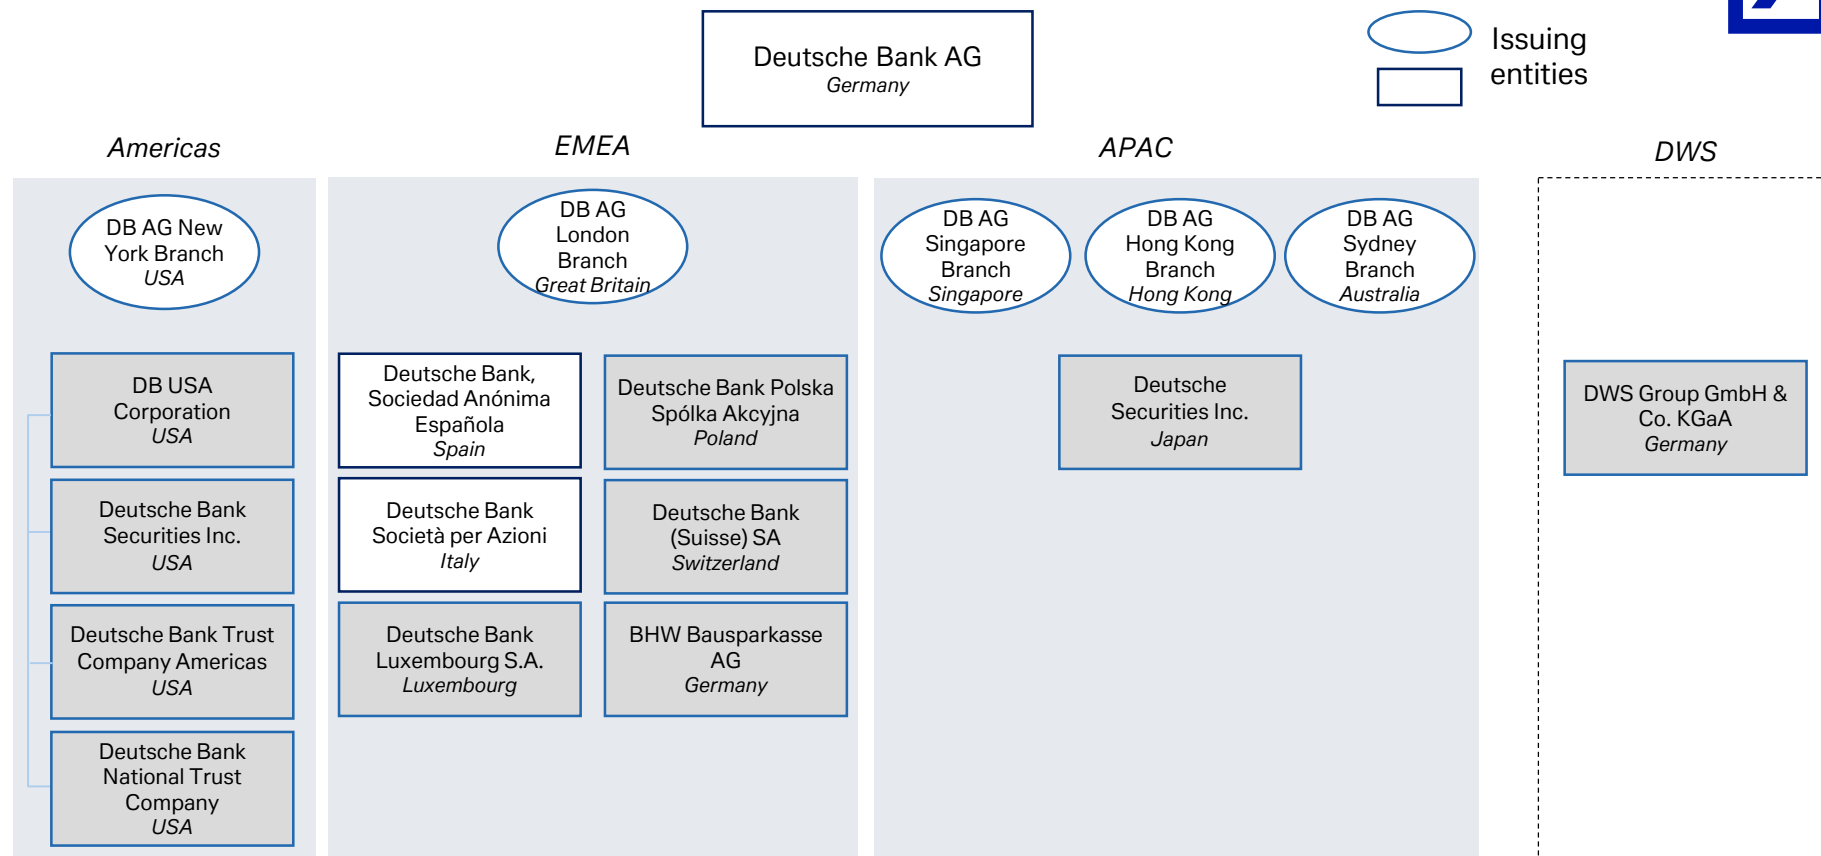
Deutsche Bank AG
Germany

Issuing entities

Americas

EMEA

APAC

DWS

DB AG New York Branch
USA

DB AG London Branch
Great Britain

DB AG Singapore Branch
Singapore

DB AG Hong Kong Branch
Hong Kong

DB AG Sydney Branch
Australia

DB USA Corporation
USA

Deutsche Bank Securities Inc.
USA

Deutsche Bank Trust Company Americas
USA

Deutsche Bank National Trust Company
USA

Deutsche Bank, Sociedad Anónima Española
Spain

Deutsche Bank Società per Azioni
Italy

Deutsche Bank Luxembourg S.A.
Luxembourg

Deutsche Bank Polska Spólka Akcyjna
Poland

Deutsche Bank (Suisse) SA
Switzerland

BHW Bausparkasse AG
Germany

Deutsche Securities Inc.
Japan

DWS Group GmbH & Co. KGaA
Germany